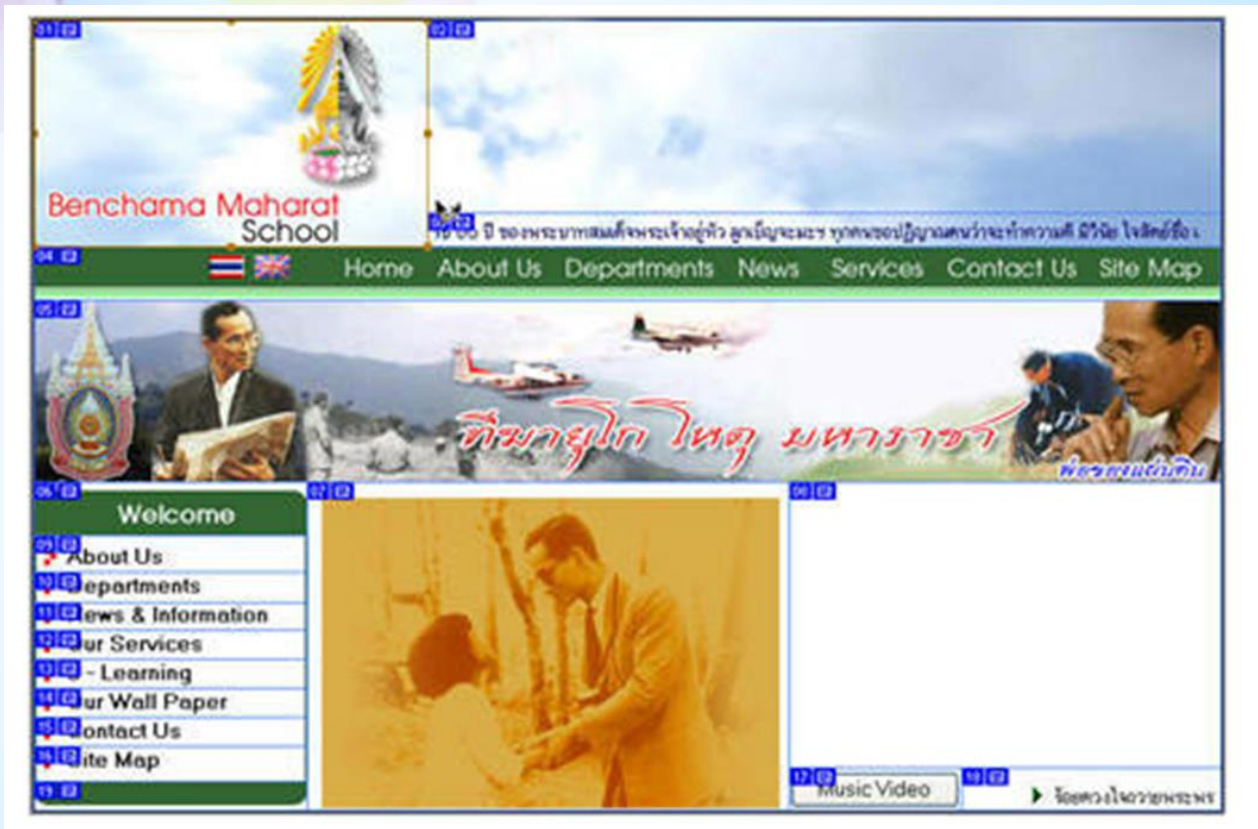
01 02

Benchama Maharat School

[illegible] ปี ของพระบาทสมเด็จพระเจ้าอยู่หัว ลูกเบ็ญจะมะฯ ทุกคนขอปฏิญาณตนว่าจะทำความดี มีวินัย ใจสัตย์ซื่อ

04

Home About Us Departments News Services Contact Us Site Map

05

ทีฆายุโก โหตุ มหาราชา

พ่อของแผ่นดิน

06 07 08

Welcome

09 About Us
10 epartments
11 ews & Information
12 ur Services
13 - Learning
14 ur Wall Paper
15 ontact Us
16 ite Map
19

17 Music Video
18

ร้อยดวงใจถวายพระพร